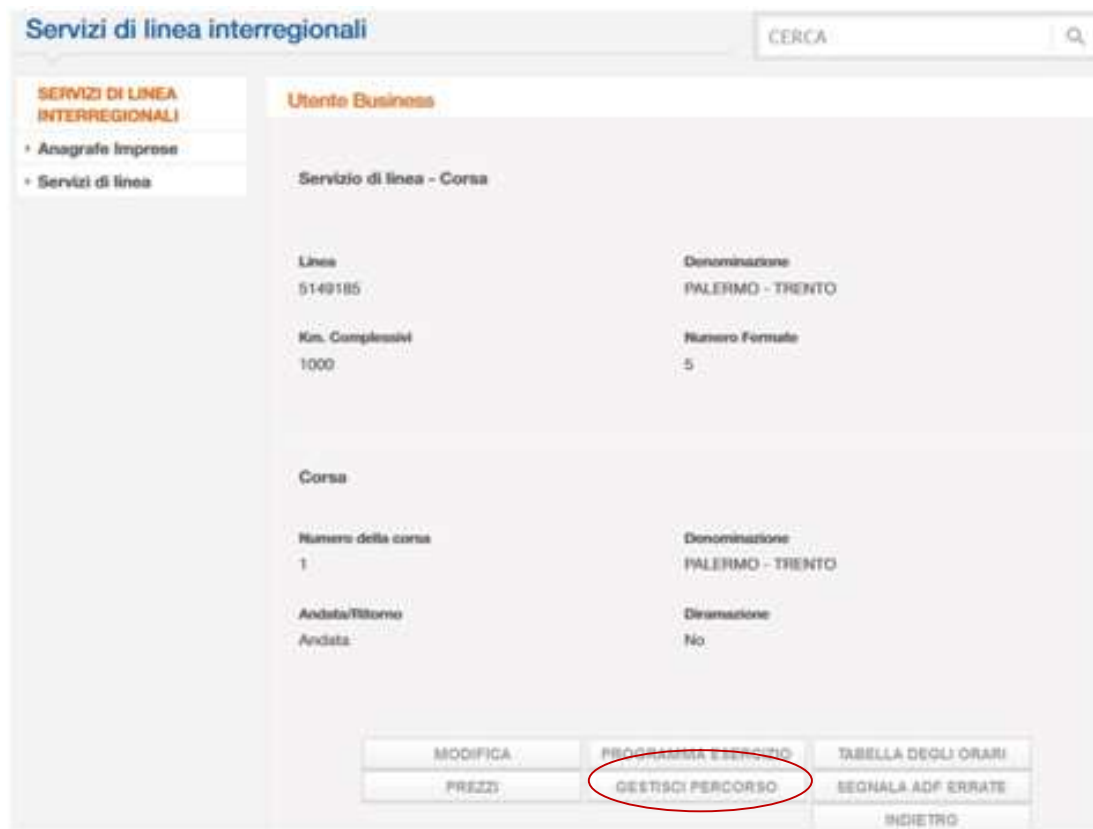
Servizi di linea interregionali

CERCA

SERVIZI DI LINEA INTERREGIONALI

› Anagrafe Imprese

› Servizi di linea

Utente Business

Servizio di linea - Corsa

Linea
5149185

Denominazione
PALERMO - TRENTO

Km. Complessivi
1000

Numero Fermate
5

Corsa

Numero della corsa
1

Denominazione
PALERMO - TRENTO

Andata/Ritorno
Andata

Diramazione
No

MODIFICA
PROGRAMMA ESERCIZIO
TABELLA DEGLI ORARI
PREZZI
GESTISCI PERCORSO
SEGNALA ADF ERRATE
INDIETRO